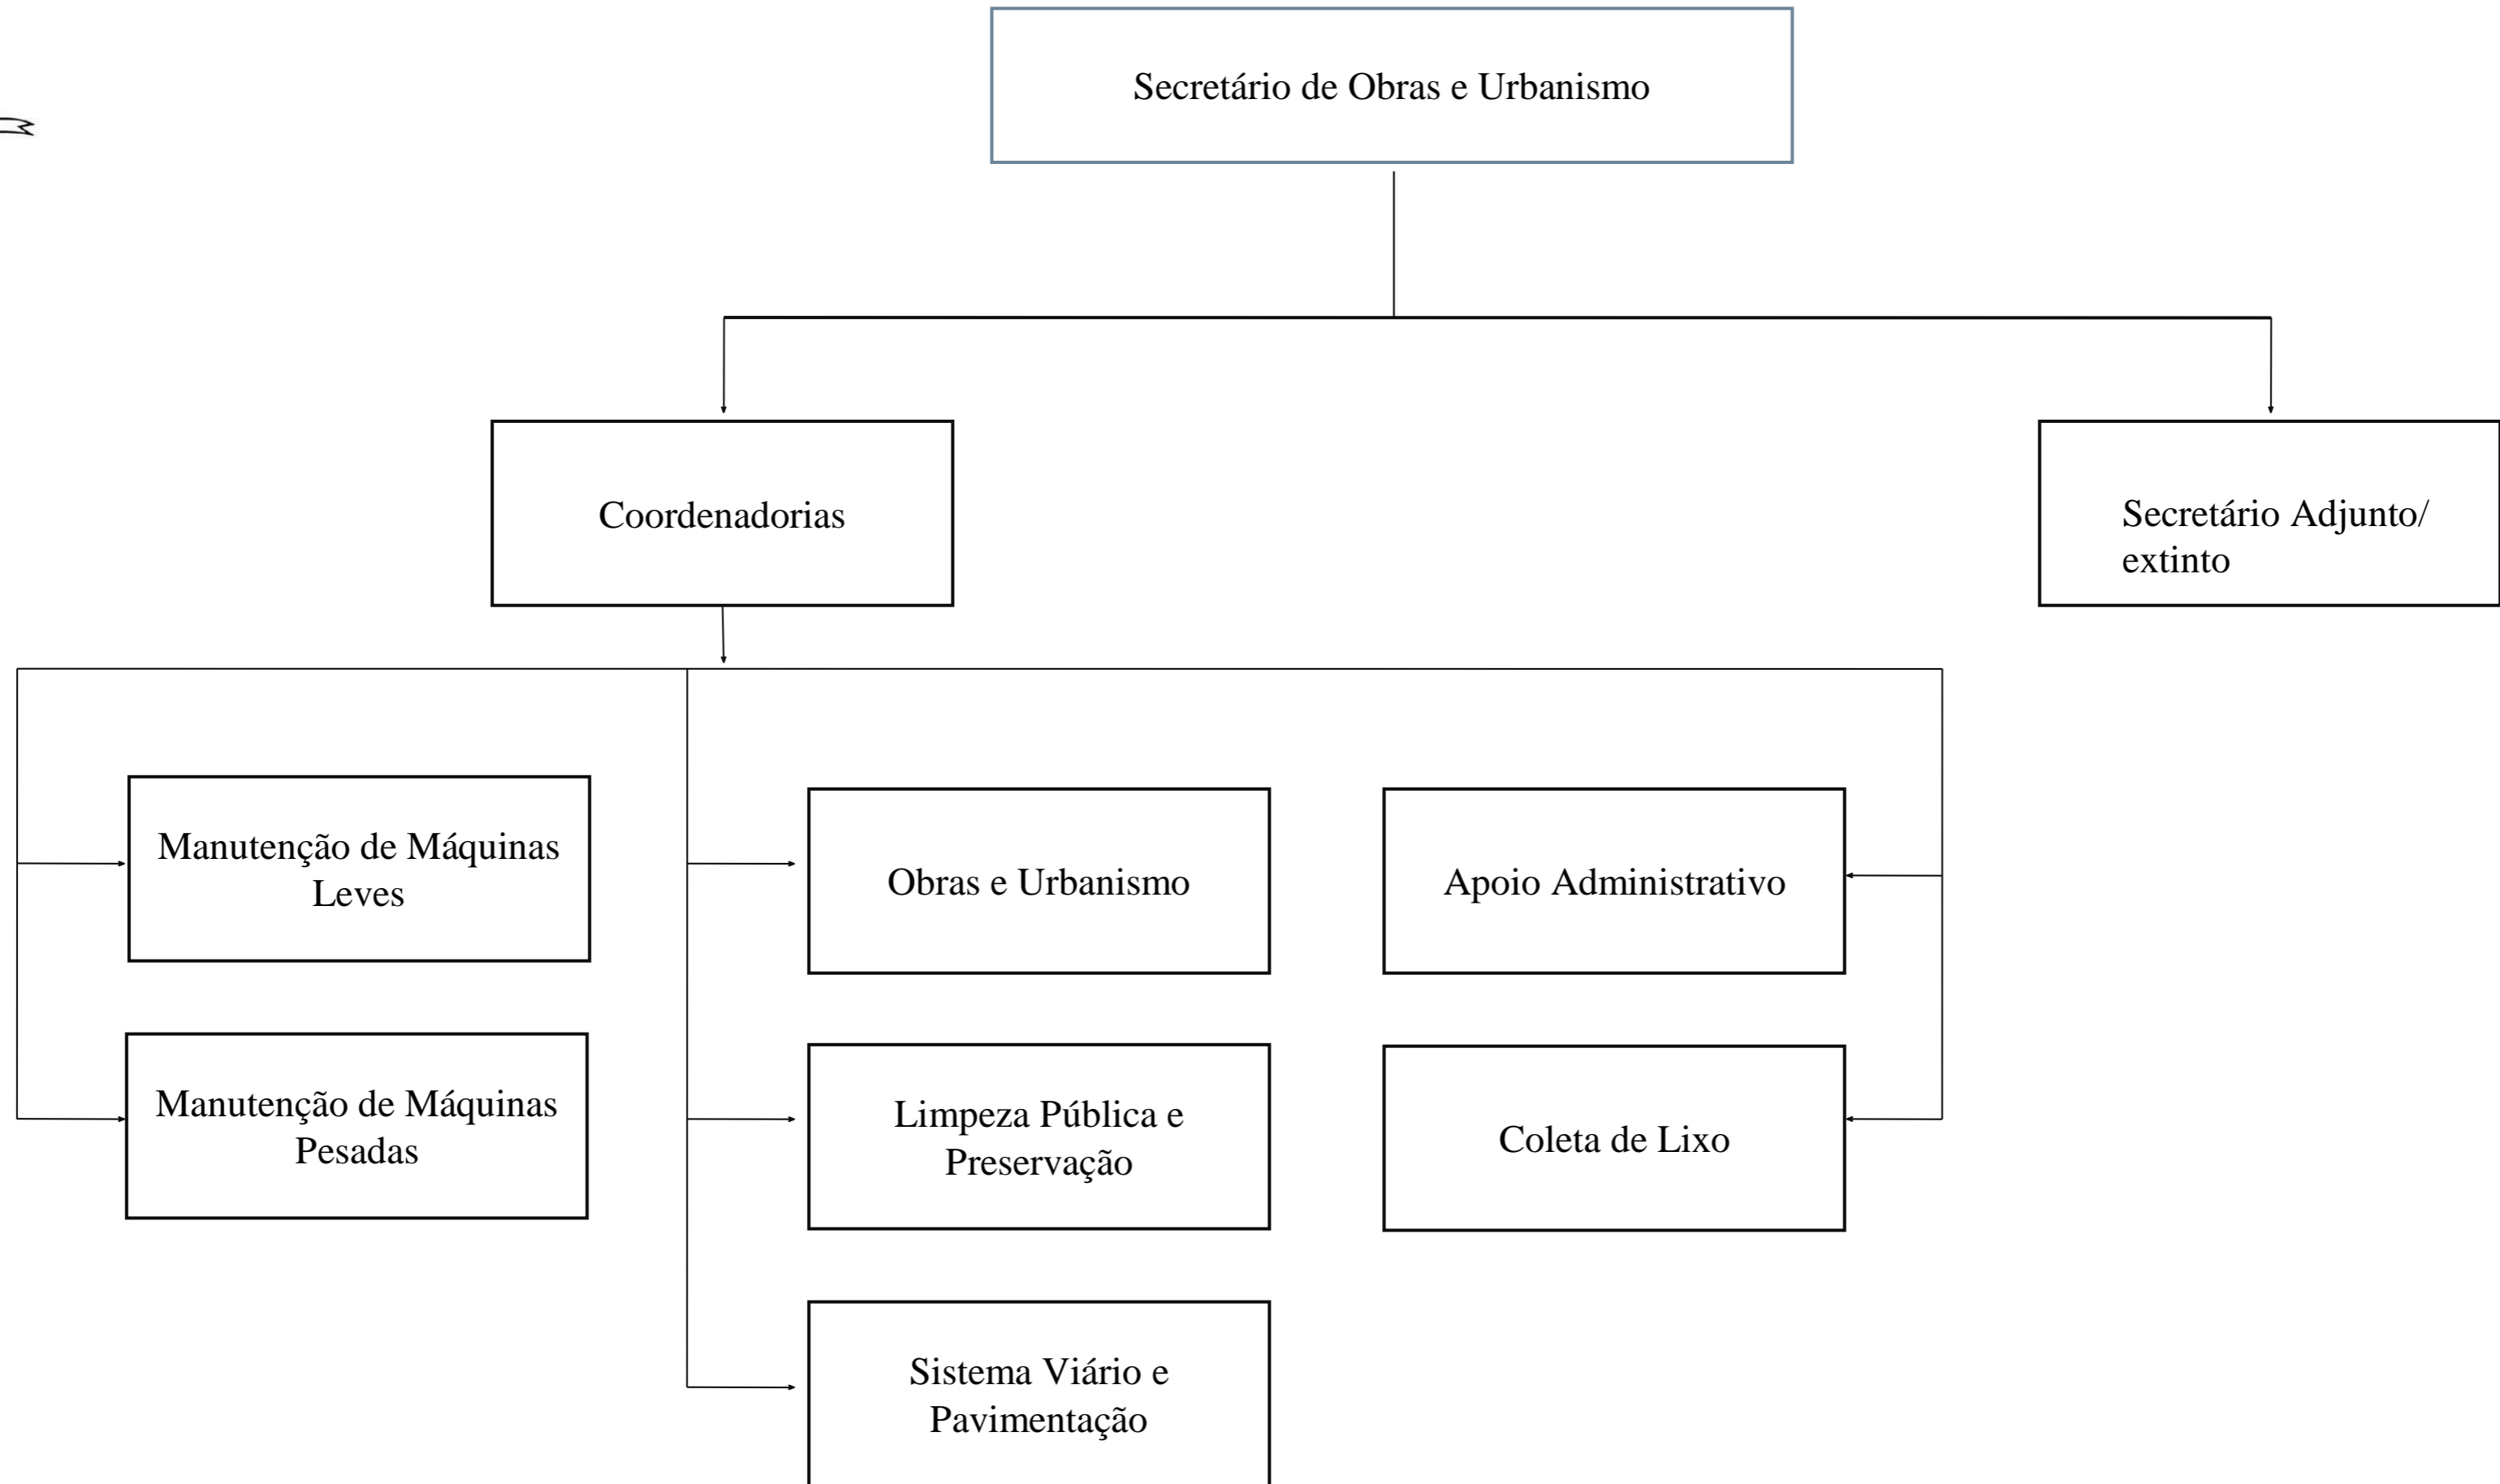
Secretário de Obras e Urbanismo

Coordenadorias

Secretário Adjunto/ extinto

Manutenção de Máquinas Leves

Obras e Urbanismo

Apoio Administrativo

Manutenção de Máquinas Pesadas

Limpeza Pública e Preservação

Coleta de Lixo

Sistema Viário e Pavimentação